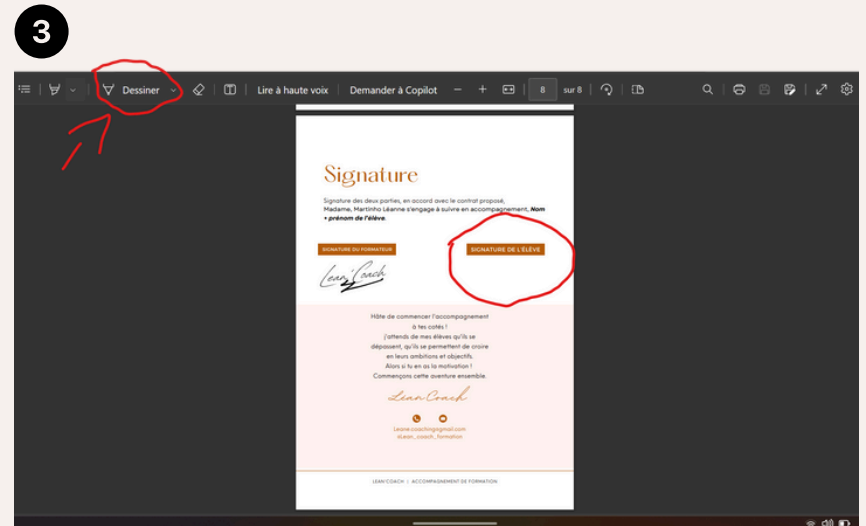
3

Dessiner | Lire à haute voix | Demander à Copilot | − | + | 8 | sur 8

Signature

Signature des deux parties, en accord avec le contrat proposé, Madame, Martinho Léanne s'engage à suivre en accompagnement, Nom + prénom de l'élève.

SIGNATURE DU FORMATEUR

SIGNATURE DE L'ÉLÈVE

Lean'Coach

Hâte de commencer l'accompagnement à tes cotés !
j'attends de mes élèves qu'ils se dépassent, qu'ils se permettent de croire en leurs ambitions et objectifs.
Alors si tu en as la motivation !
Commençons cette aventure ensemble.

Lean Coach

Leane.coaching@gmail.com
@Lean_coach_formation

LEAN'COACH | ACCOMPAGNEMENT DE FORMATION